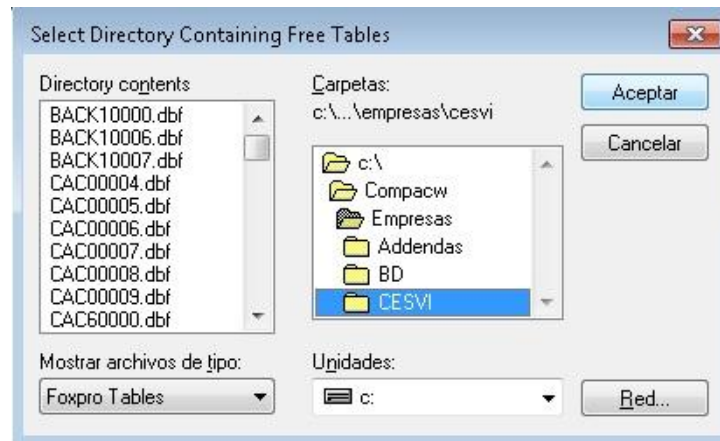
Select Directory Containing Free Tables

Directory contents
BACK10000.dbf
BACK10006.dbf
BACK10007.dbf
CAC00004.dbf
CAC00005.dbf
CAC00006.dbf
CAC00007.dbf
CAC00008.dbf
CAC00009.dbf
CAC60000.dbf

Carpetas:
c:\...\empresas\cesvi

c:\
Compacw
Empresas
Addendas
BD
CESVI

Aceptar
Cancelar

Mostrar archivos de tipo:
Foxpro Tables

Unidades:
c:

Red...